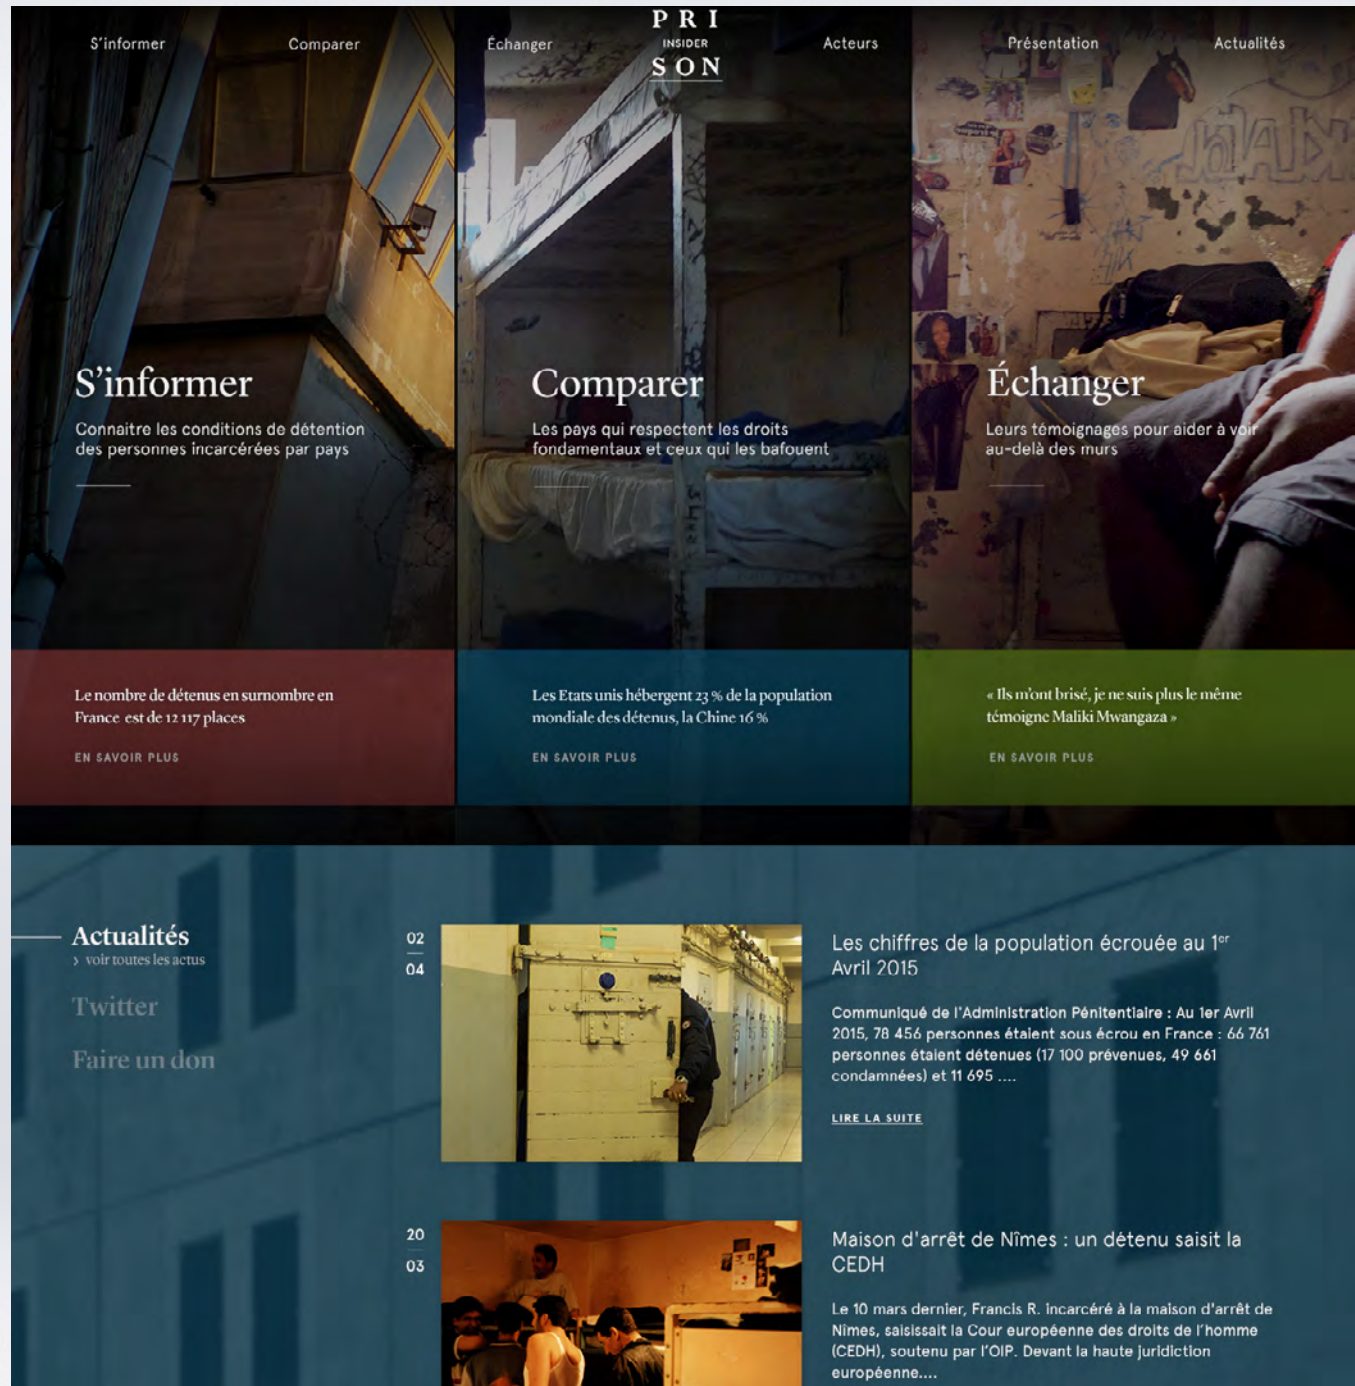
S'informer Comparer Échanger PRI INSIDER SON Acteurs Présentation Actualités

S'informer
Connaitre les conditions de détention des personnes incarcérées par pays

Comparer
Les pays qui respectent les droits fondamentaux et ceux qui les bafouent

Échanger
Leurs témoignages pour aider à voir au-delà des murs

Le nombre de détenus en surnombre en France est de 12 117 places
EN SAVOIR PLUS

Les Etats unis hébergent 23 % de la population mondiale des détenus, la Chine 16 %
EN SAVOIR PLUS

« Ils m'ont brisé, je ne suis plus le même témoigne Maliki Mwangaza »
EN SAVOIR PLUS

Actualités
› voir toutes les actus
Twitter
Faire un don

02
04
Les chiffres de la population écrouée au 1$^{er}$ Avril 2015
Communiqué de l'Administration Pénitentiaire : Au 1er Avril 2015, 78 456 personnes étaient sous écrou en France : 66 761 personnes étaient détenues (17 100 prévenues, 49 661 condamnées) et 11 695 ....
LIRE LA SUITE

20
03
Maison d'arrêt de Nîmes : un détenu saisit la CEDH
Le 10 mars dernier, Francis R. incarcéré à la maison d'arrêt de Nîmes, saisissait la Cour européenne des droits de l'homme (CEDH), soutenu par l'OIP. Devant la haute juridiction européenne....